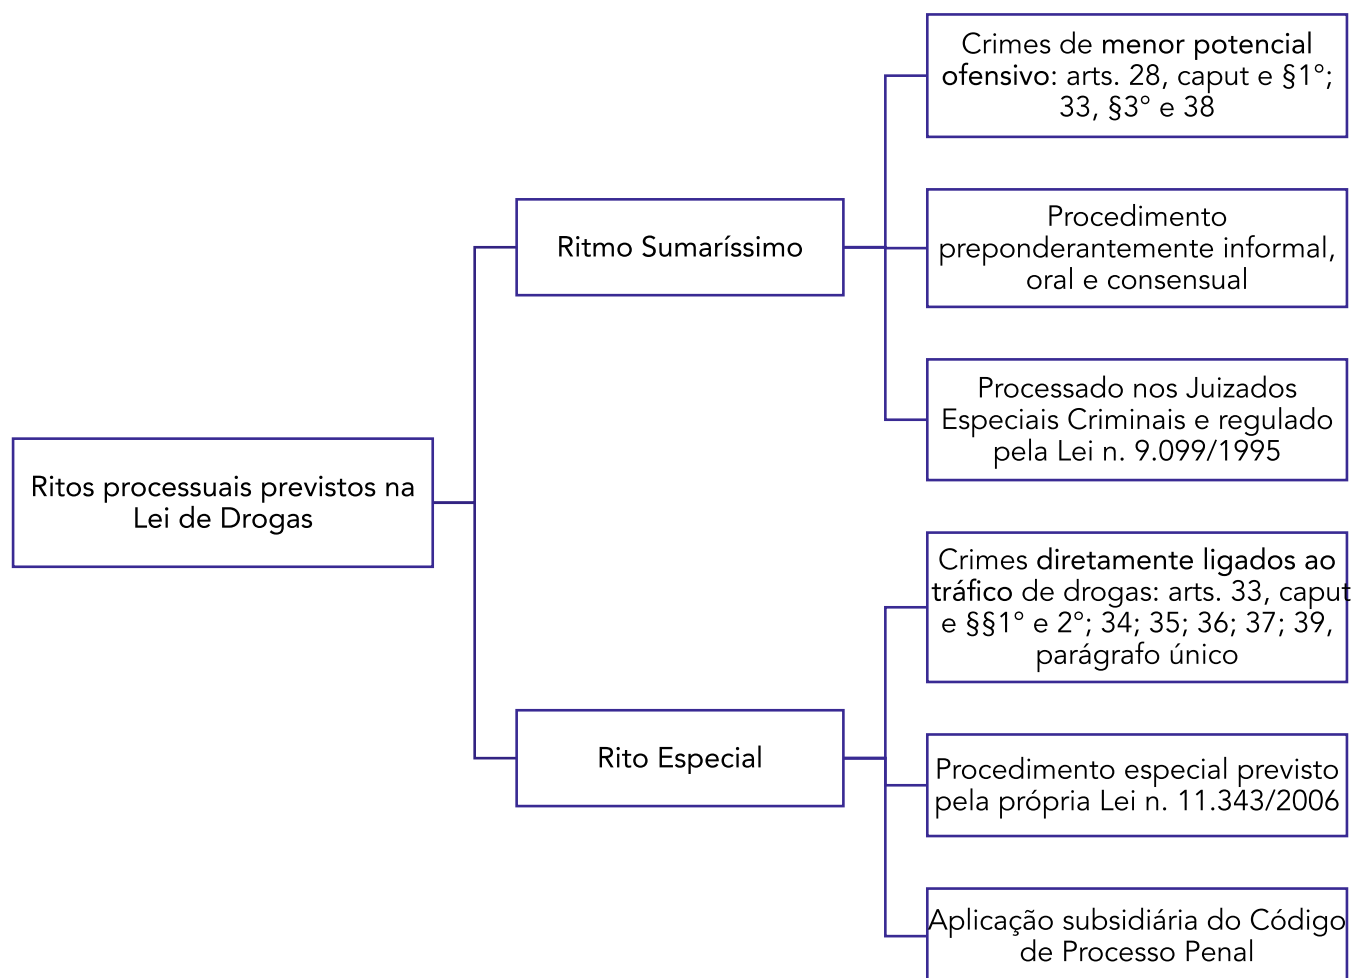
Ritos processuais previstos na Lei de Drogas

Ritmo Sumaríssimo

Crimes de menor potencial ofensivo: arts. 28, caput e §1°; 33, §3° e 38

Procedimento preponderantemente informal, oral e consensual

Processado nos Juizados Especiais Criminais e regulado pela Lei n. 9.099/1995

Rito Especial

Crimes diretamente ligados ao tráfico de drogas: arts. 33, caput e §§1° e 2°; 34; 35; 36; 37; 39, parágrafo único

Procedimento especial previsto pela própria Lei n. 11.343/2006

Aplicação subsidiária do Código de Processo Penal